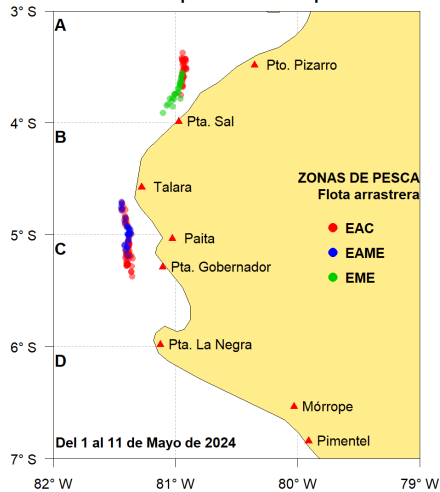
3° S
A
Pto. Pizarro
4° S
B
Pta. Sal
ZONAS DE PESCA
Flota arrastrera
Talara
5° S
C
Paita
EAC
EAME
Pta. Gobernador
EME
6° S
D
Pta. La Negra
Mórrope
Del 1 al 11 de Mayo de 2024
Pimentel
7° S
82° W
81° W
80° W
79° W